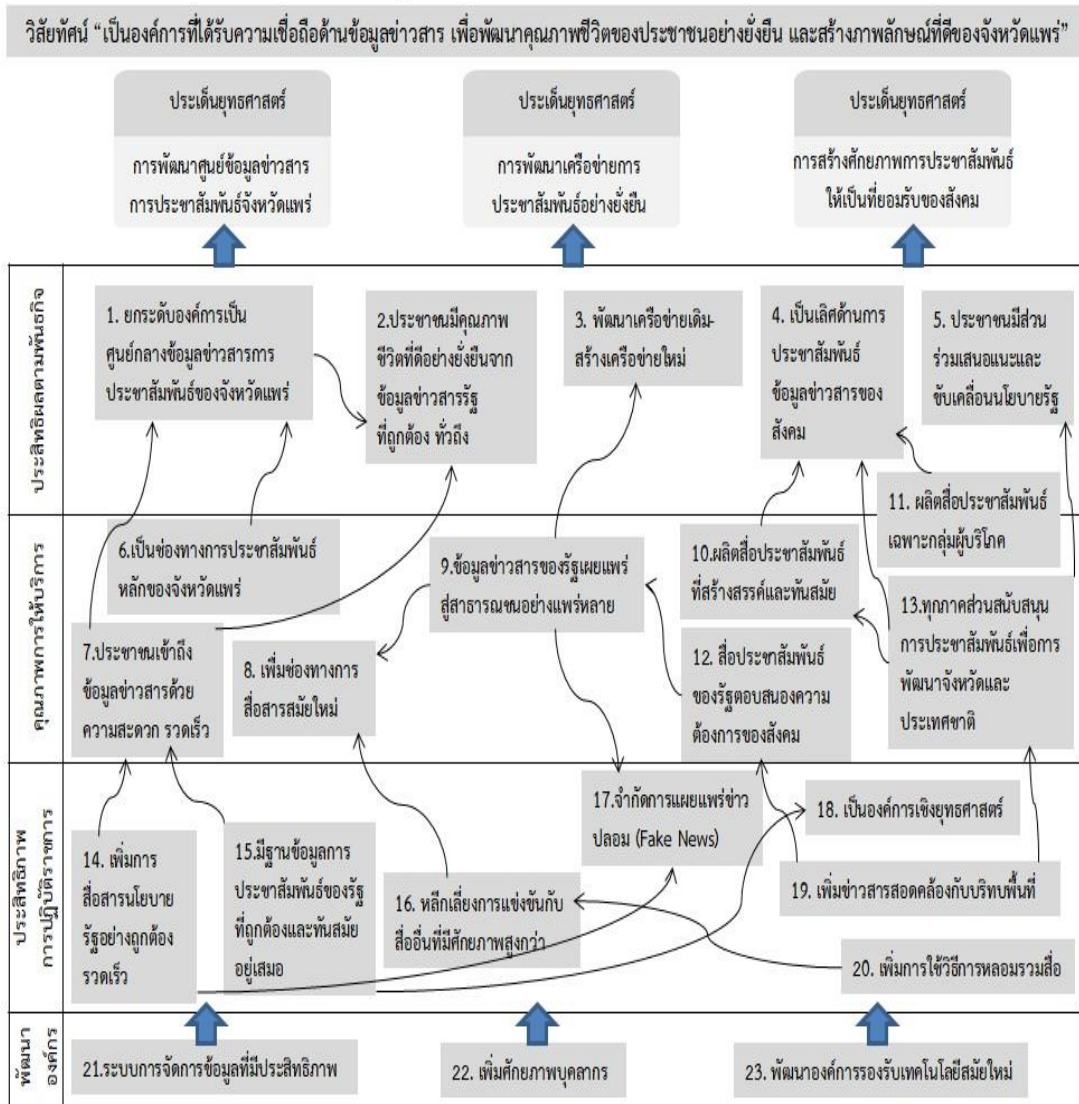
วิสัยทัศน์ "เป็นองค์การที่ได้รับความเชื่อถือด้านข้อมูลข่าวสาร เพื่อพัฒนาคุณภาพชีวิตของประชาชนอย่างยั่งยืน และสร้างภาพลักษณ์ที่ดีของจังหวัดแพร่"

ประเด็นยุทธศาสตร์
การพัฒนาศูนย์ข้อมูลข่าวสารการประชาสัมพันธ์จังหวัดแพร่

ประเด็นยุทธศาสตร์
การพัฒนาเครือข่ายการประชาสัมพันธ์อย่างยั่งยืน

ประเด็นยุทธศาสตร์
การสร้างศักยภาพการประชาสัมพันธ์ให้เป็นที่ยอมรับของสังคม

ประสิทธิผลตามพันธกิจ

1. ยกระดับองค์การเป็นศูนย์กลางข้อมูลข่าวสารการประชาสัมพันธ์ของจังหวัดแพร่

2.ประชาชนมีคุณภาพชีวิตที่ดีอย่างยั่งยืนจากข้อมูลข่าวสารรัฐที่ถูกต้อง ทั่วถึง

3. พัฒนาเครือข่ายเดิม-สร้างเครือข่ายใหม่

4. เป็นเลิศด้านการประชาสัมพันธ์ข้อมูลข่าวสารของสังคม

5. ประชาชนมีส่วนร่วมเสนอแนะและขับเคลื่อนนโยบายรัฐ

11. ผลิตสื่อประชาสัมพันธ์เฉพาะกลุ่มผู้บริโภค

คุณภาพการให้บริการ

6.เป็นช่องทางการประชาสัมพันธ์หลักของจังหวัดแพร่

9.ข้อมูลข่าวสารของรัฐเผยแพร่สู่สาธารณชนอย่างแพร่หลาย

10.ผลิตสื่อประชาสัมพันธ์ที่สร้างสรรค์และทันสมัย

13.ทุกภาคส่วนสนับสนุนการประชาสัมพันธ์เพื่อการพัฒนาจังหวัดและประเทศชาติ

7.ประชาชนเข้าถึงข้อมูลข่าวสารด้วยความสะดวก รวดเร็ว

8. เพิ่มช่องทางการสื่อสารสมัยใหม่

12. สื่อประชาสัมพันธ์ของรัฐตอบสนองความต้องการของสังคม

ประสิทธิภาพการปฏิบัติราชการ

17.จำกัดการแผยแพร่ข่าวปลอม (Fake News)

18. เป็นองค์การเชิงยุทธศาสตร์

14. เพิ่มการสื่อสารนโยบายรัฐอย่างถูกต้อง รวดเร็ว

15.มีฐานข้อมูลการประชาสัมพันธ์ของรัฐที่ถูกต้องและทันสมัยอยู่เสมอ

16. หลีกเลี่ยงการแข่งขันกับสื่ออื่นที่มีศักยภาพสูงกว่า

19. เพิ่มข่าวสารสอดคล้องกับบริบทพื้นที่

20. เพิ่มการใช้วิธีการหลอมรวมสื่อ

พัฒนาองค์กร

21.ระบบการจัดการข้อมูลที่มีประสิทธิภาพ

22. เพิ่มศักยภาพบุคลากร

23. พัฒนาองค์การรองรับเทคโนโลยีสมัยใหม่